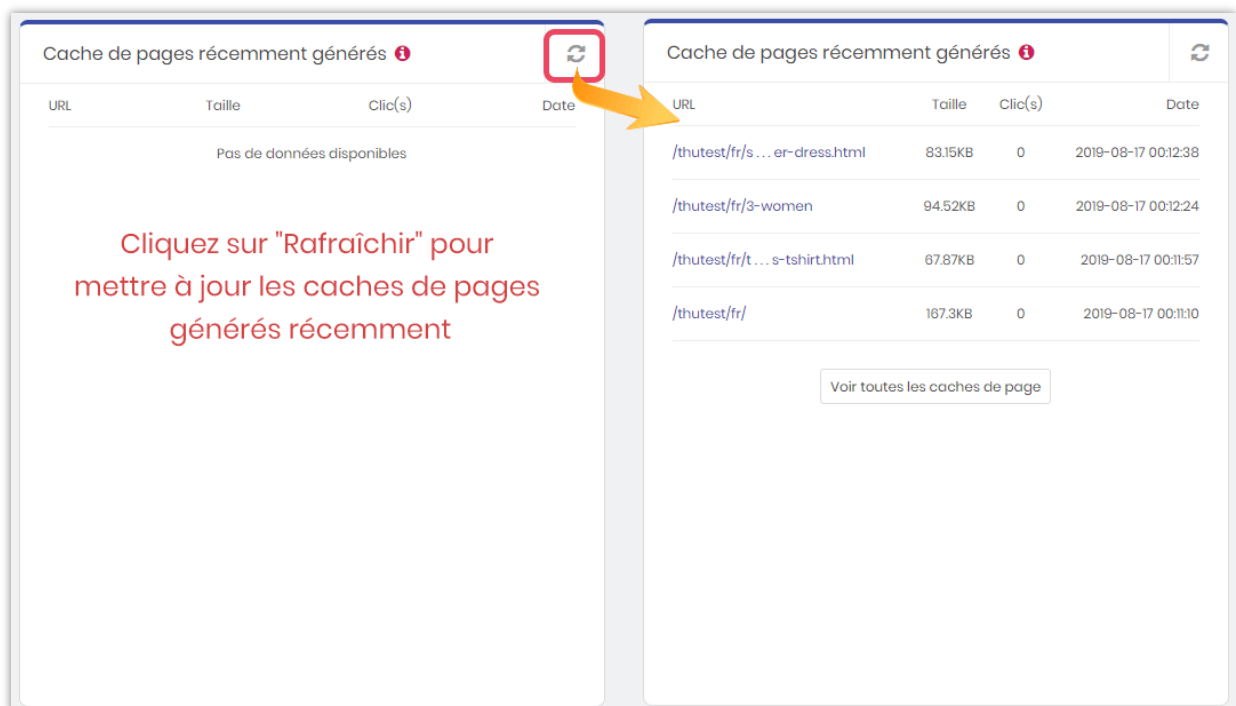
Cache de pages récemment générés

| URL | Taille | Clic(s) | Date |
|---|---|---|---|
| Pas de données disponibles | | | |

Cliquez sur "Rafraîchir" pour mettre à jour les caches de pages générés récemment

Cache de pages récemment générés

| URL | Taille | Clic(s) | Date |
|---|---|---|---|
| /thutest/fr/s ... er-dress.html | 83.15KB | 0 | 2019-08-17 00:12:38 |
| /thutest/fr/3-women | 94.52KB | 0 | 2019-08-17 00:12:24 |
| /thutest/fr/t ... s-tshirt.html | 67.87KB | 0 | 2019-08-17 00:11:57 |
| /thutest/fr/ | 167.3KB | 0 | 2019-08-17 00:11:10 |

Voir toutes les caches de page